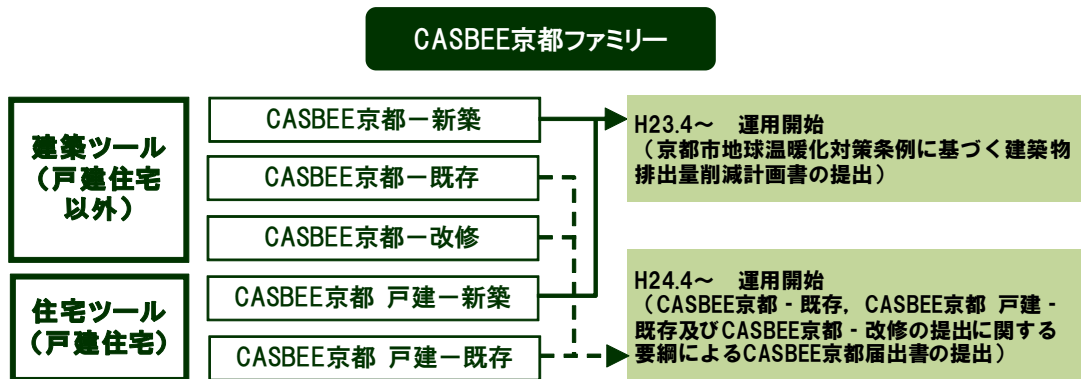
CASBEE京都ファミリー

建築ツール（戸建住宅以外）

住宅ツール（戸建住宅）

CASBEE京都ー新築

CASBEE京都ー既存

CASBEE京都ー改修

CASBEE京都 戸建ー新築

CASBEE京都 戸建ー既存

H23.4～ 運用開始（京都市地球温暖化対策条例に基づく建築物排出量削減計画書の提出）

H24.4～ 運用開始（CASBEE京都 - 既存，CASBEE京都 戸建 - 既存及びCASBEE京都 - 改修の提出に関する要綱によるCASBEE京都届出書の提出）